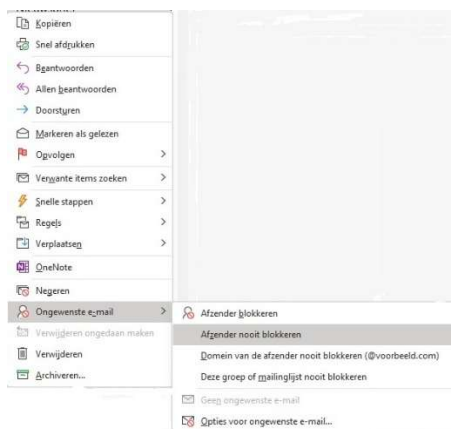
Kopiëren
Snel afdrukken
Beantwoorden
Allen beantwoorden
Doorsturen
Markeren als gelezen
Opvolgen >
Verwante items zoeken >
Snelle stappen >
Regels >
Verplaatsen >
OneNote
Negeren
Ongewenste e-mail >
Verwijderen ongedaan maken
Verwijderen
Archiveren...

Afzender blokkeren
Afzender nooit blokkeren
Domein van de afzender nooit blokkeren (@voorbeeld.com)
Deze groep of mailinglijst nooit blokkeren
Geen ongewenste e-mail
Opties voor ongewenste e-mail...